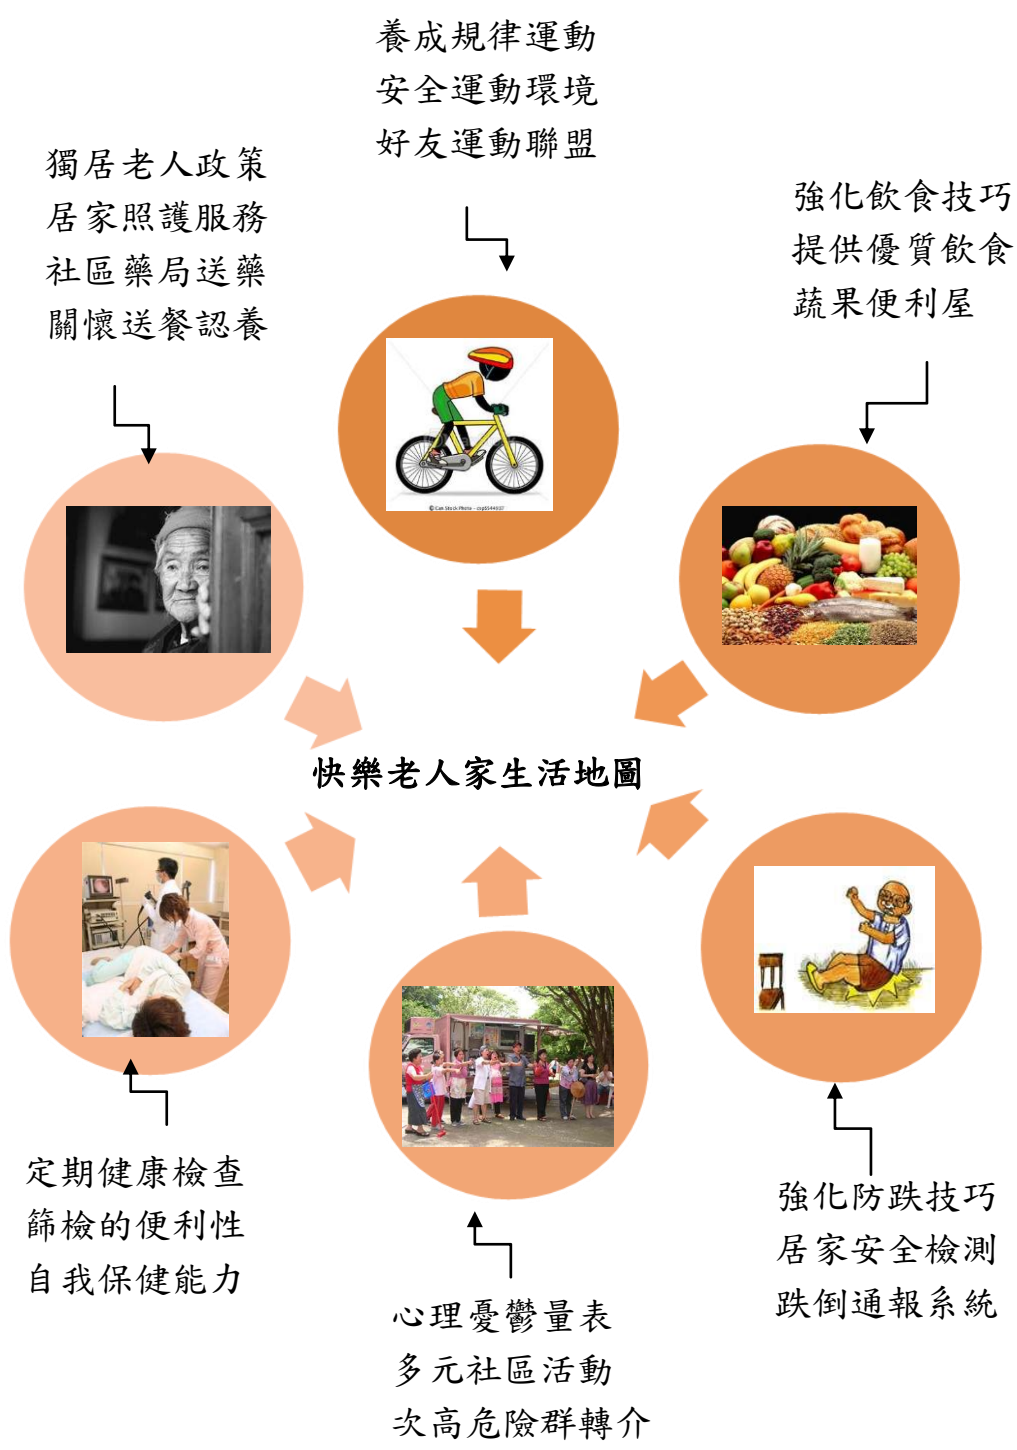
養成規律運動
安全運動環境
好友運動聯盟

獨居老人政策
居家照護服務
社區藥局送藥
關懷送餐認養

強化飲食技巧
提供優質飲食
蔬果便利屋

快樂老人家生活地圖

定期健康檢查
篩檢的便利性
自我保健能力

強化防跌技巧
居家安全檢測
跌倒通報系統

心理憂鬱量表
多元社區活動
次高危險群轉介